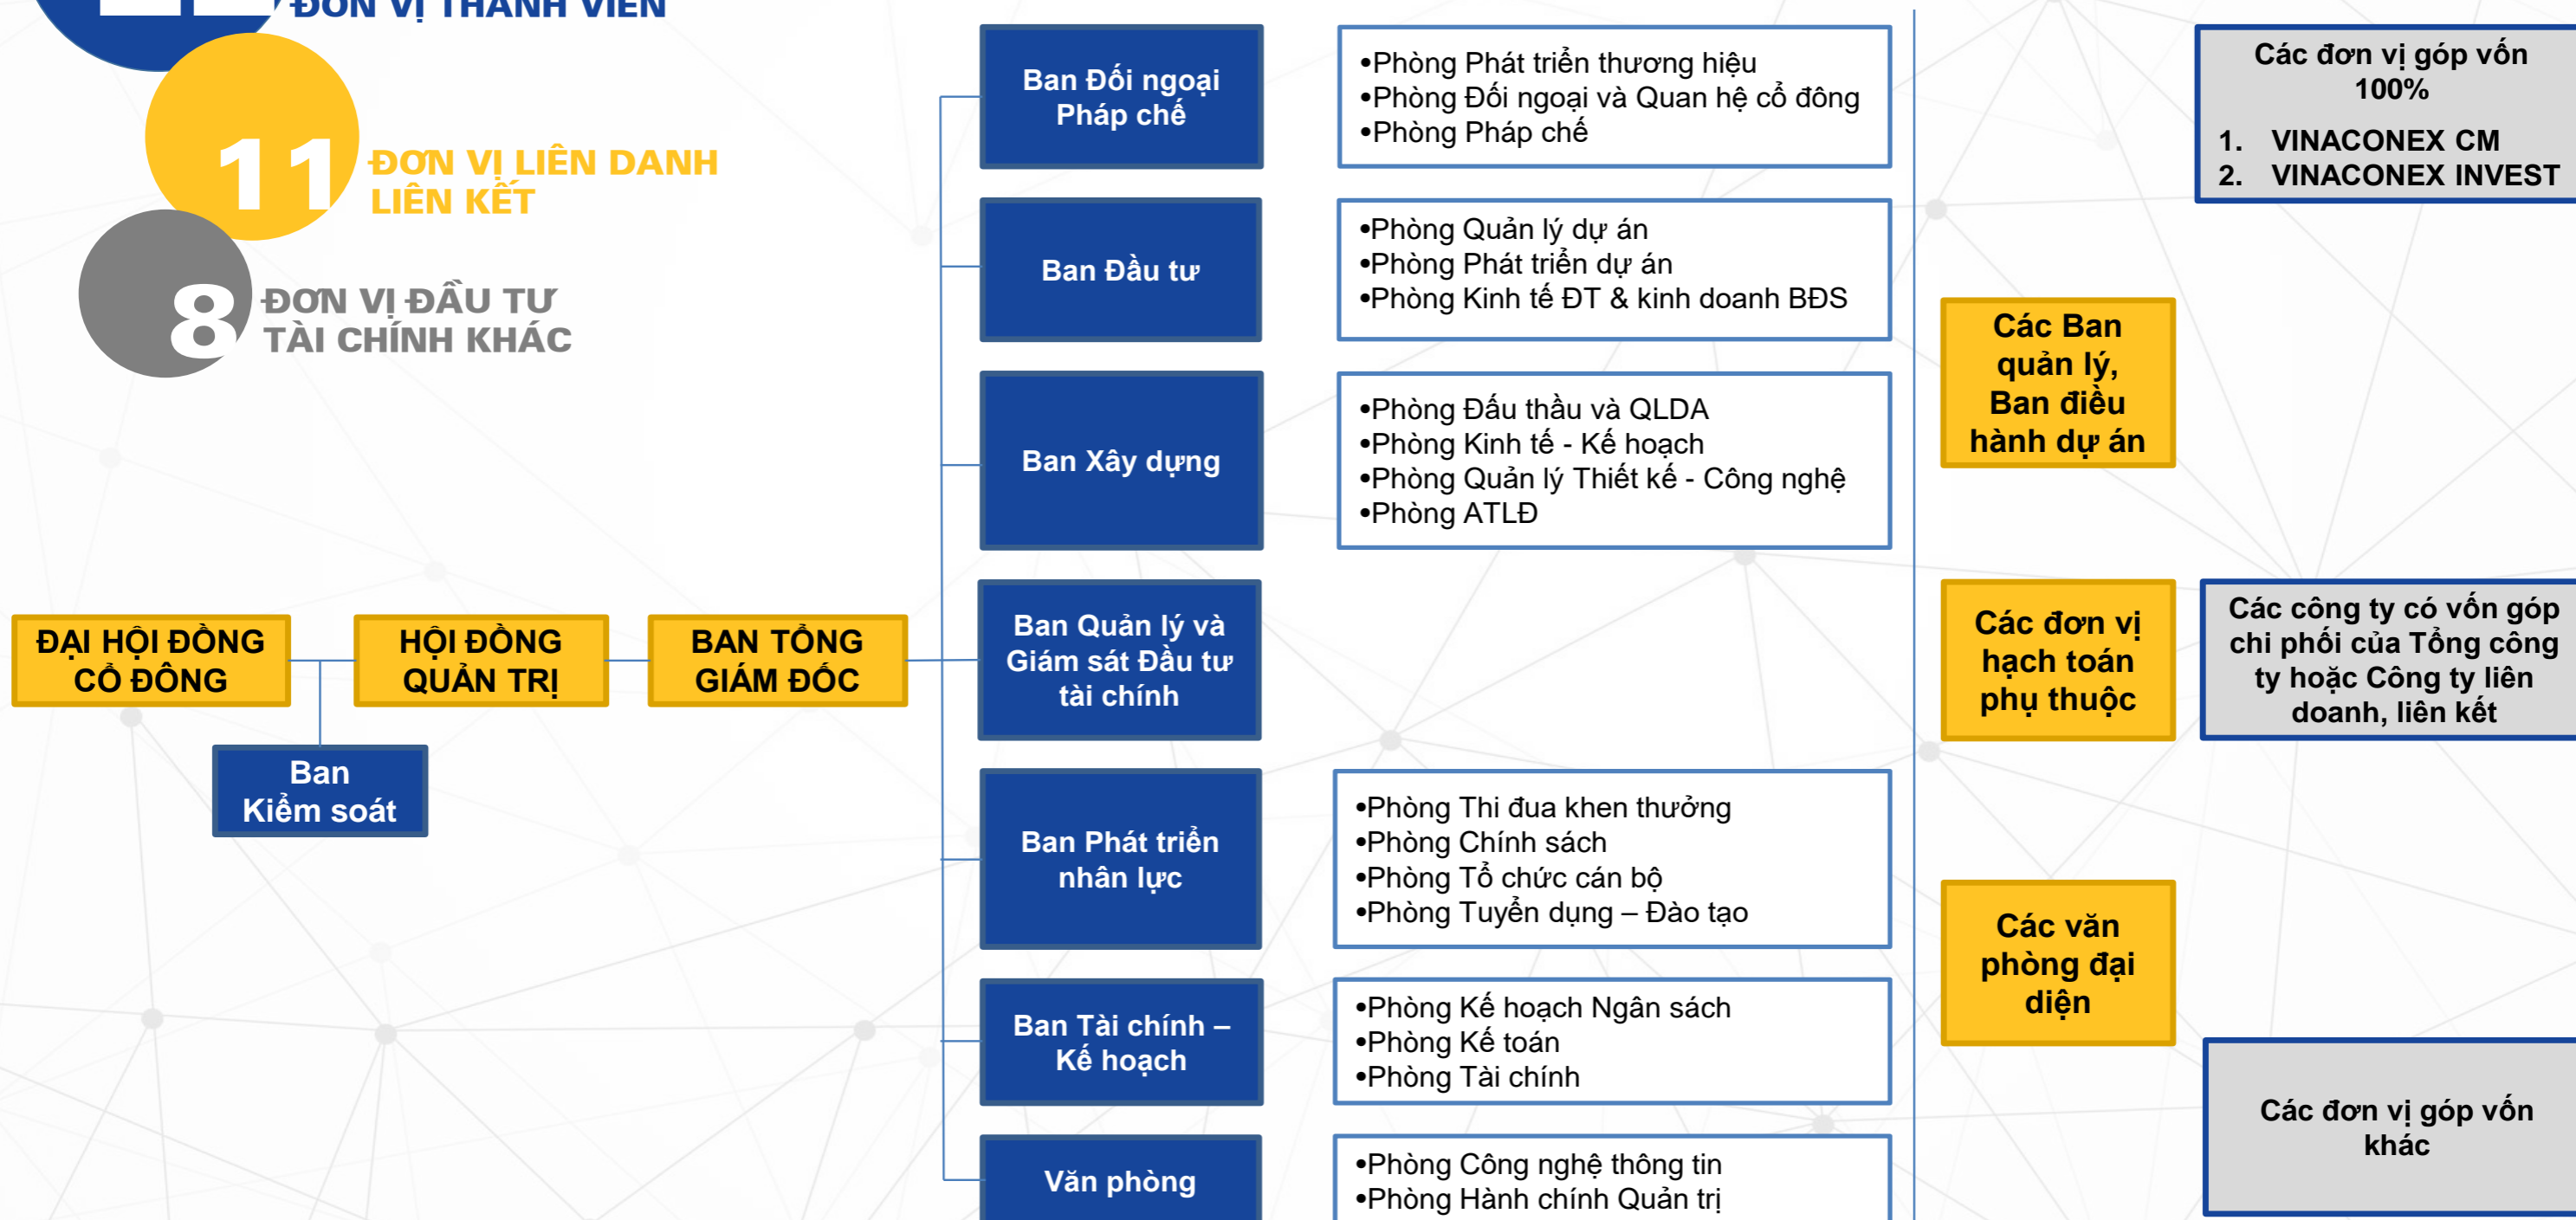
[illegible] ĐƠN VỊ THÀNH VIÊN

11 ĐƠN VỊ LIÊN DANH LIÊN KẾT

8 ĐƠN VỊ ĐẦU TƯ TÀI CHÍNH KHÁC

ĐẠI HỘI ĐỒNG CỔ ĐÔNG

HỘI ĐỒNG QUẢN TRỊ

BAN TỔNG GIÁM ĐỐC

Ban Kiểm soát

Ban Đối ngoại Pháp chế

•Phòng Phát triển thương hiệu
•Phòng Đối ngoại và Quan hệ cổ đông
•Phòng Pháp chế

Ban Đầu tư

•Phòng Quản lý dự án
•Phòng Phát triển dự án
•Phòng Kinh tế ĐT & kinh doanh BĐS

Ban Xây dựng

•Phòng Đấu thầu và QLDA
•Phòng Kinh tế - Kế hoạch
•Phòng Quản lý Thiết kế - Công nghệ
•Phòng ATLĐ

Ban Quản lý và Giám sát Đầu tư tài chính

Ban Phát triển nhân lực

•Phòng Thi đua khen thưởng
•Phòng Chính sách
•Phòng Tổ chức cán bộ
•Phòng Tuyển dụng – Đào tạo

Ban Tài chính – Kế hoạch

•Phòng Kế hoạch Ngân sách
•Phòng Kế toán
•Phòng Tài chính

Văn phòng

•Phòng Công nghệ thông tin
•Phòng Hành chính Quản trị

Các đơn vị góp vốn 100%
1. VINACONEX CM
2. VINACONEX INVEST

Các Ban quản lý, Ban điều hành dự án

Các đơn vị hạch toán phụ thuộc

Các công ty có vốn góp chi phối của Tổng công ty hoặc Công ty liên doanh, liên kết

Các văn phòng đại diện

Các đơn vị góp vốn khác